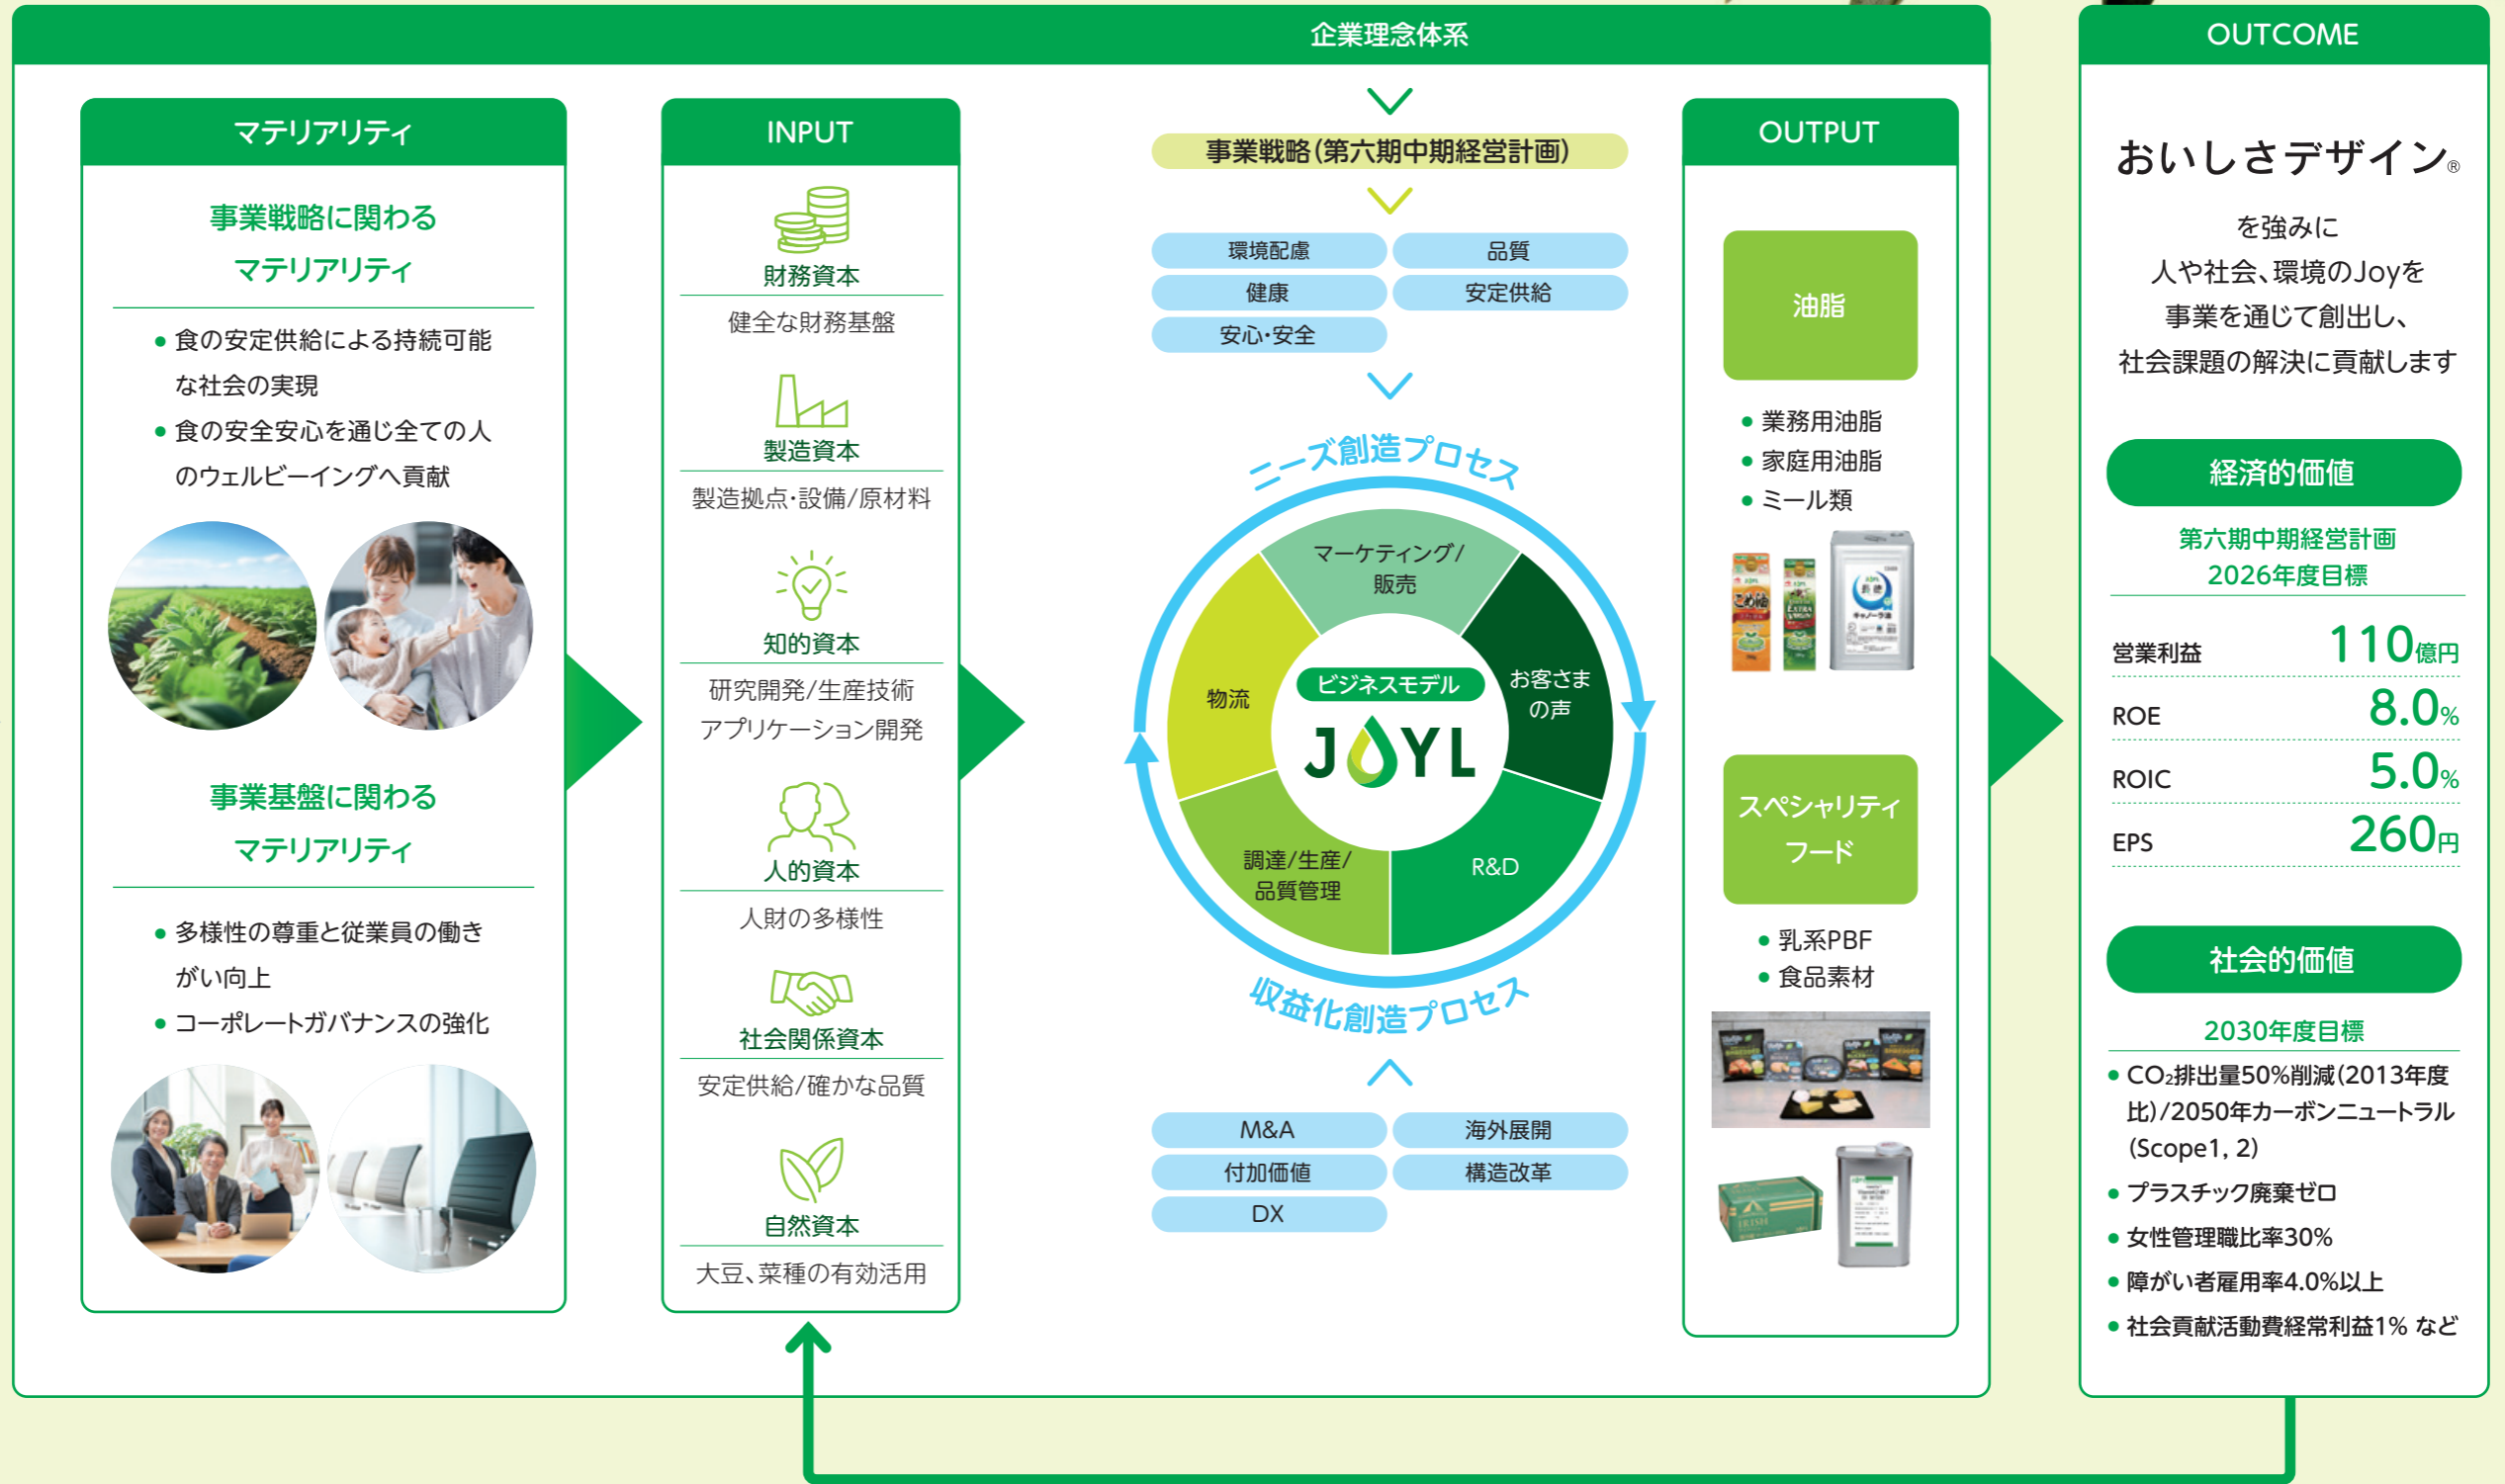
企業理念体系

マテリアリティ

事業戦略に関わるマテリアリティ

• 食の安定供給による持続可能な社会の実現
• 食の安全安心を通じ全ての人のウェルビーイングへ貢献

事業基盤に関わるマテリアリティ

• 多様性の尊重と従業員の働きがい向上
• コーポレートガバナンスの強化

INPUT

財務資本
健全な財務基盤

製造資本
製造拠点・設備/原材料

知的資本
研究開発/生産技術
アプリケーション開発

人的資本
人財の多様性

社会関係資本
安定供給/確かな品質

自然資本
大豆、菜種の有効活用

事業戦略(第六期中期経営計画)

| 環境配慮 | 品質 |
|---|---|
| 健康 | 安定供給 |
| 安心・安全 | |

ニーズ創造プロセス

マーケティング/販売
お客さまの声
R&D
調達/生産/品質管理
物流
ビジネスモデル
JOYL

収益化創造プロセス

| M&A | 海外展開 |
|---|---|
| 付加価値 | 構造改革 |
| DX | |

OUTPUT

油脂
• 業務用油脂
• 家庭用油脂
• ミール類

スペシャリティフード
• 乳系PBF
• 食品素材

OUTCOME

おいしさデザイン®
を強みに
人や社会、環境のJoyを
事業を通じて創出し、
社会課題の解決に貢献します

経済的価値

第六期中期経営計画
2026年度目標

| 営業利益 | 110億円 |
|---|---|
| ROE | 8.0% |
| ROIC | 5.0% |
| EPS | 260円 |

社会的価値

2030年度目標
• $CO_2$排出量50%削減(2013年度比)/2050年カーボンニュートラル(Scope1, 2)
• プラスチック廃棄ゼロ
• 女性管理職比率30%
• 障がい者雇用率4.0%以上
• 社会貢献活動費経常利益1% など